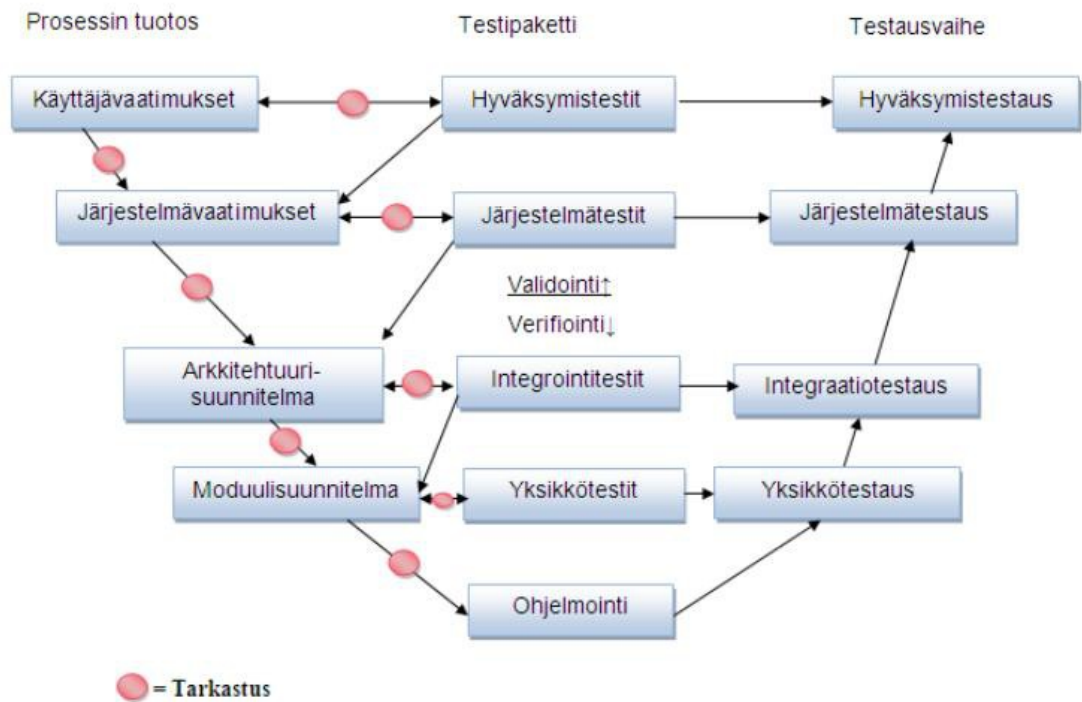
Prosessin tuotos

Testipaketti

Testausvaihe

Käyttäjävaatimukset

Hyväksymistestit

Hyväksymistestaus

Järjestelmävaatimukset

Järjestelmätestit

Järjestelmätestaus

Validointi↑

Verifiointi↓

Arkkitehtuurisuunnitelma

Integrointitestit

Integraatiotestaus

Moduulisuunnitelma

Yksikkötestit

Yksikkötestaus

Ohjelmointi

= Tarkastus